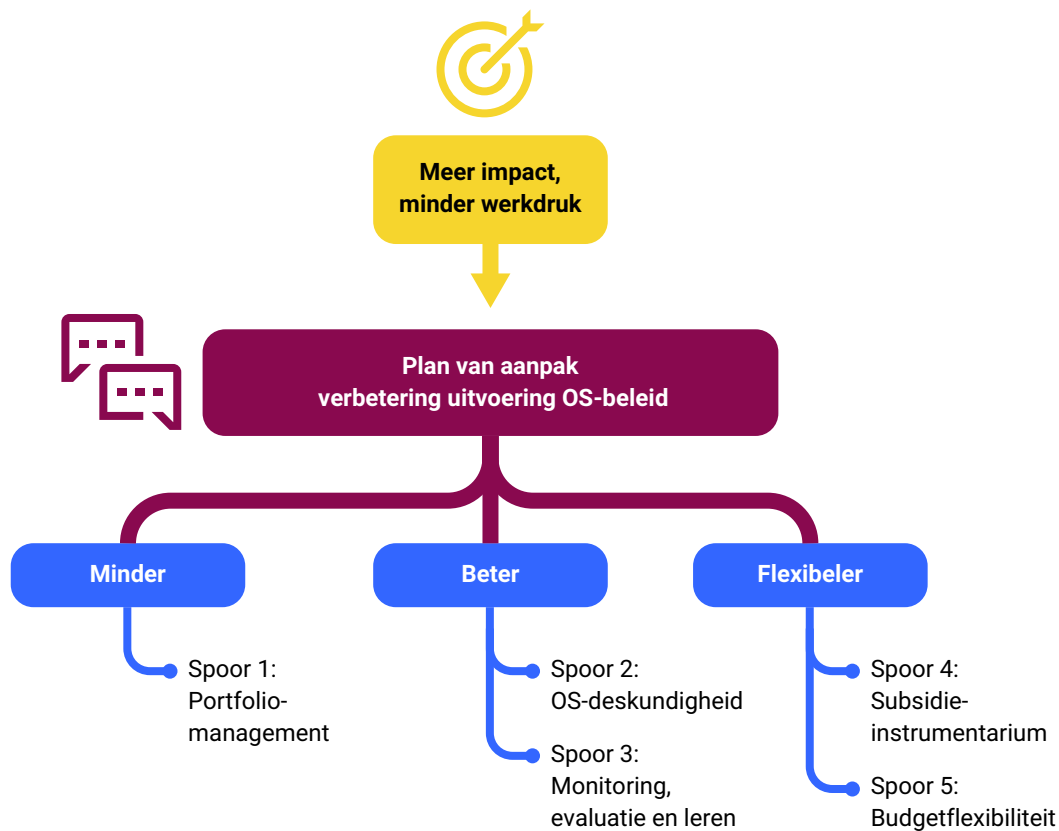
Meer impact, minder werkdruk

Plan van aanpak verbetering uitvoering OS-beleid

Minder

Spoor 1: Portfolio-management

Beter

Spoor 2: OS-deskundigheid

Spoor 3: Monitoring, evaluatie en leren

Flexibeler

Spoor 4: Subsidie-instrumentarium

Spoor 5: Budgetflexibiliteit